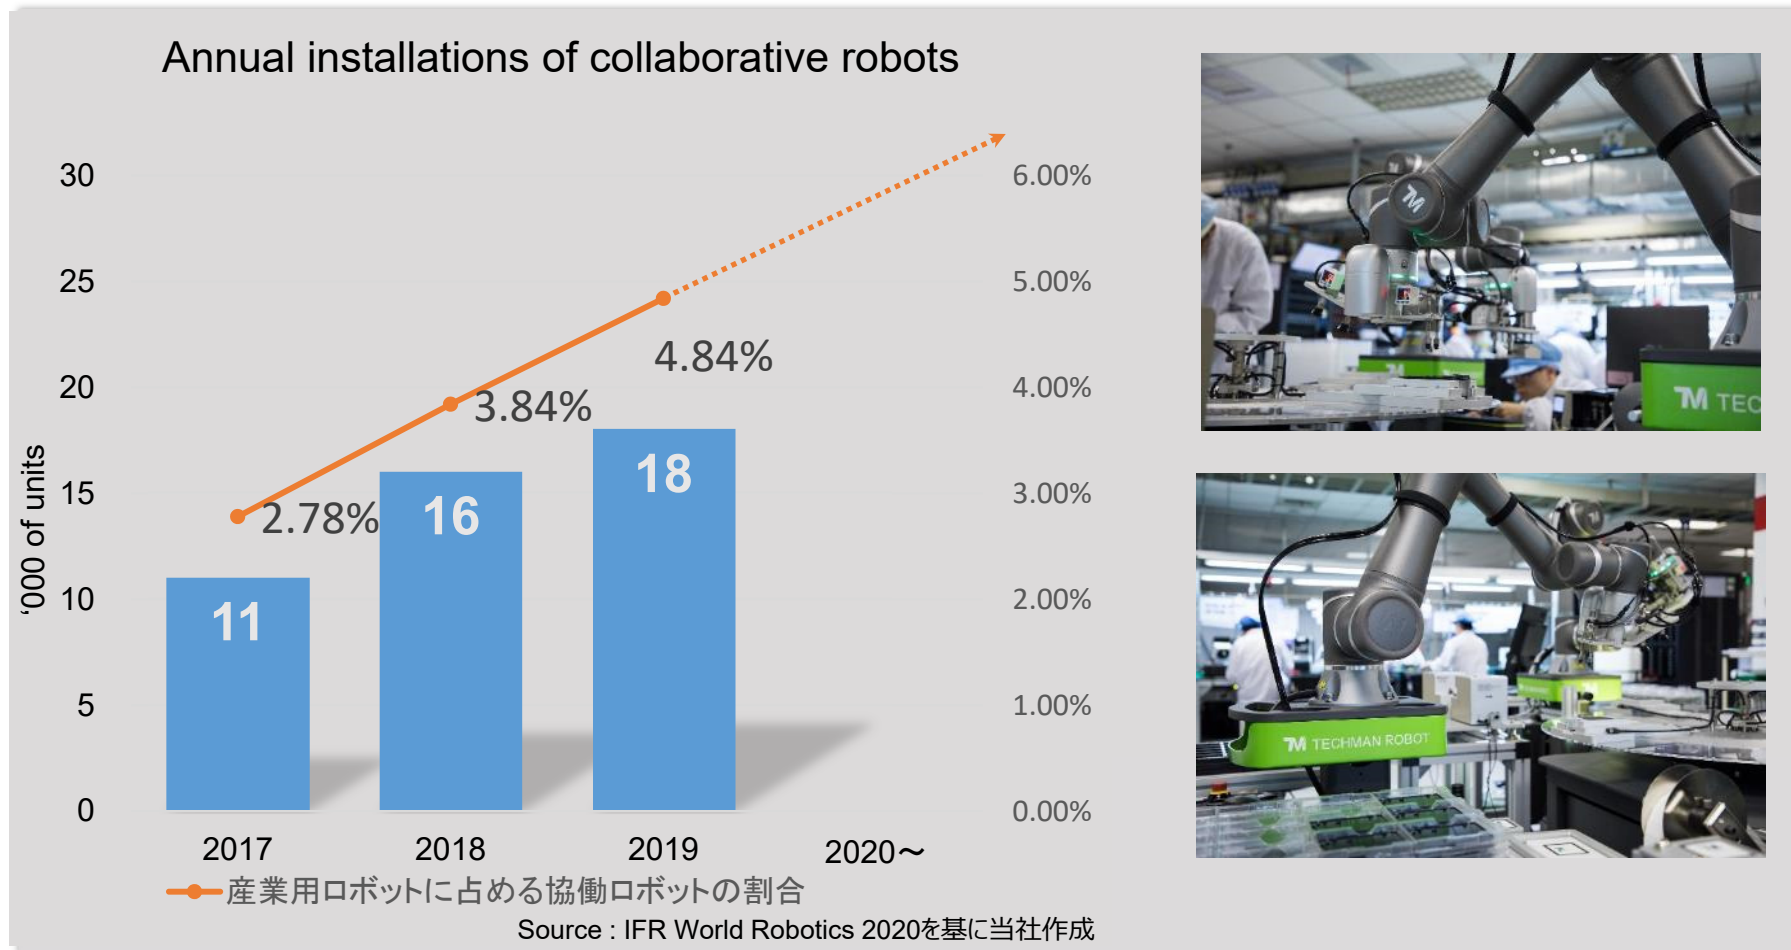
Annual installations of collaborative robots

'000 of units

30
25
20
15
10
5
0

6.00%
5.00%
4.00%
3.00%
2.00%
1.00%
0.00%

2.78%
3.84%
4.84%

11
16
18

2017
2018
2019
2020～

産業用ロボットに占める協働ロボットの割合

Source : IFR World Robotics 2020を基に当社作成

TM TEC

TM TECHMAN ROBOT